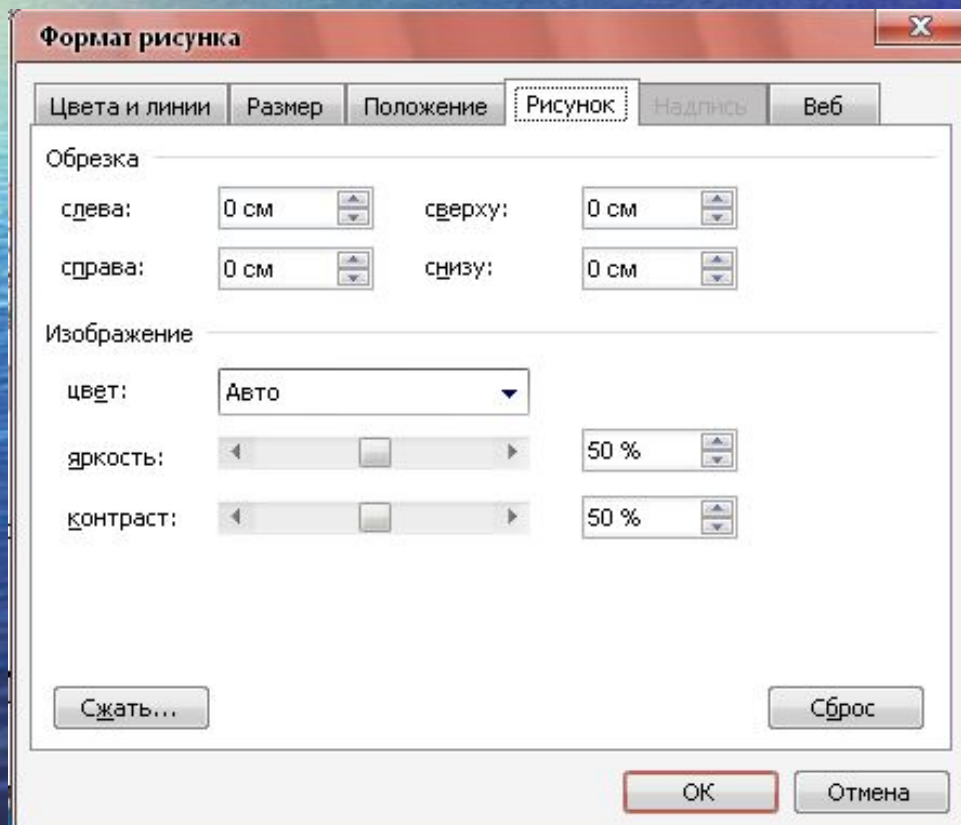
Формат рисунка

X

Цвета и линии | Размер | Положение | Рисунок | Надпись | Веб

Обрезка

слева: 0 см

сверху: 0 см

справа: 0 см

снизу: 0 см

Изображение

цвет: Авто

яркость: 50 %

контраст: 50 %

Сжать...

Сброс

ОК

Отмена